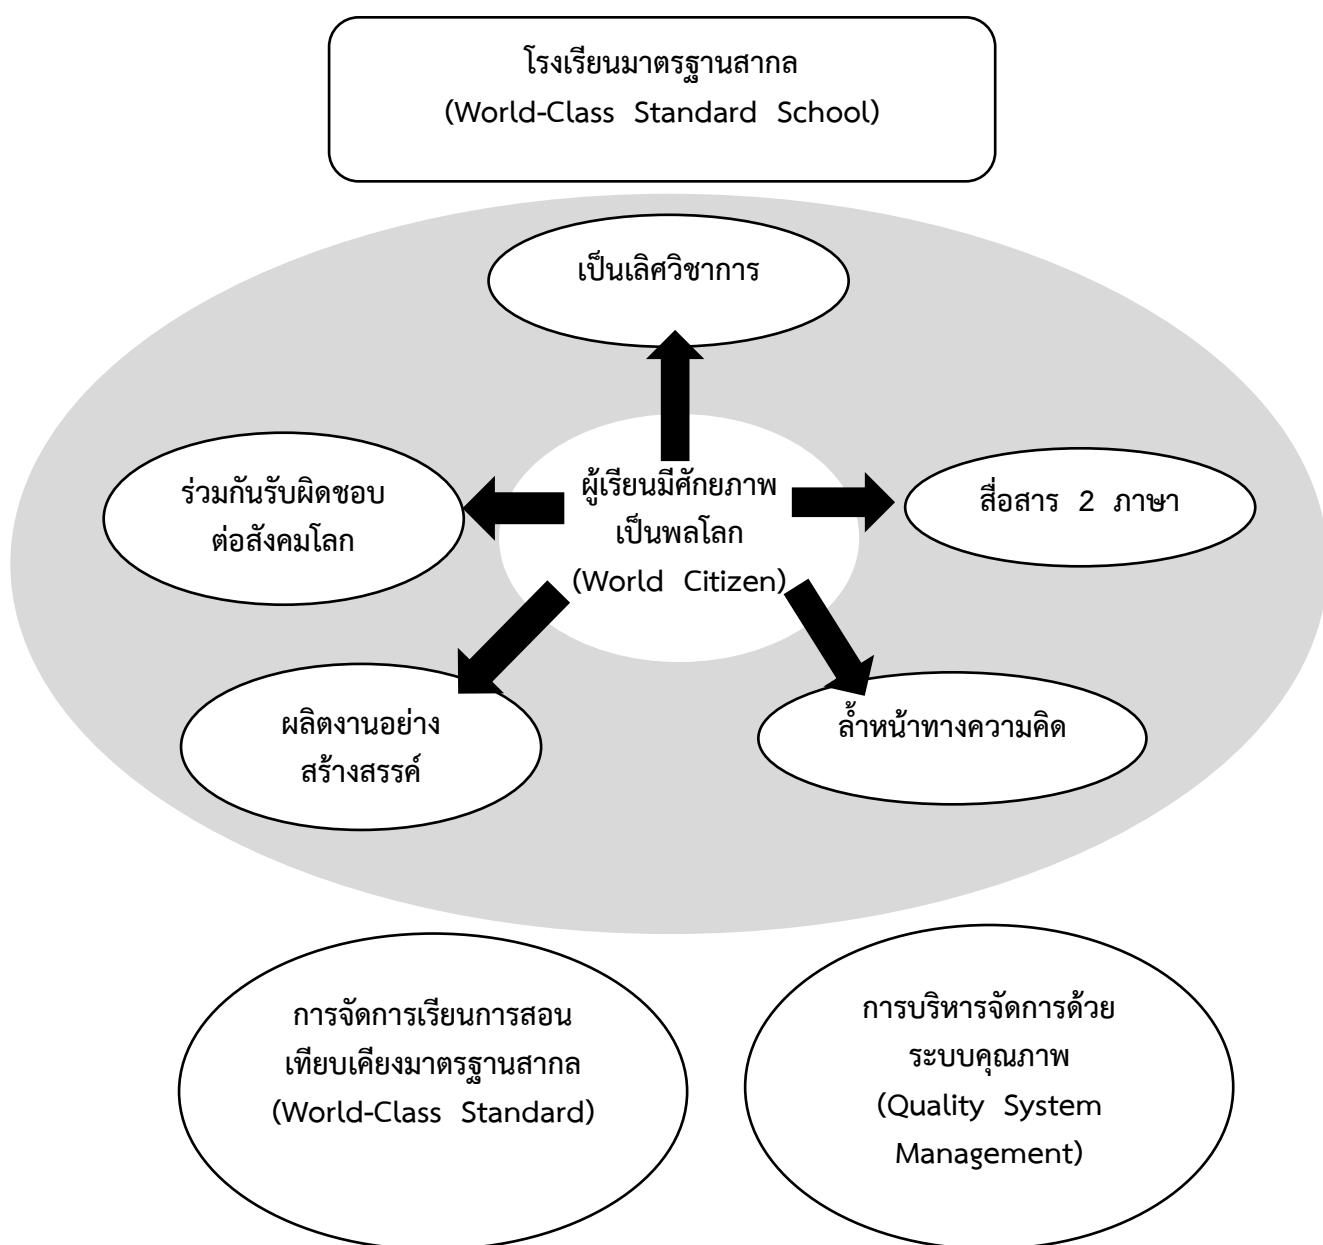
โรงเรียนมาตรฐานสากล
(World-Class Standard School)

เป็นเลิศวิชาการ

ร่วมกันรับผิดชอบ
ต่อสังคมโลก

ผู้เรียนมีศักยภาพ
เป็นพลโลก
(World Citizen)

สื่อสาร 2 ภาษา

ผลิตงานอย่าง
สร้างสรรค์

ล้ำหน้าทางความคิด

การจัดการเรียนการสอน
เทียบเคียงมาตรฐานสากล
(World-Class Standard)

การบริหารจัดการด้วย
ระบบคุณภาพ
(Quality System
Management)